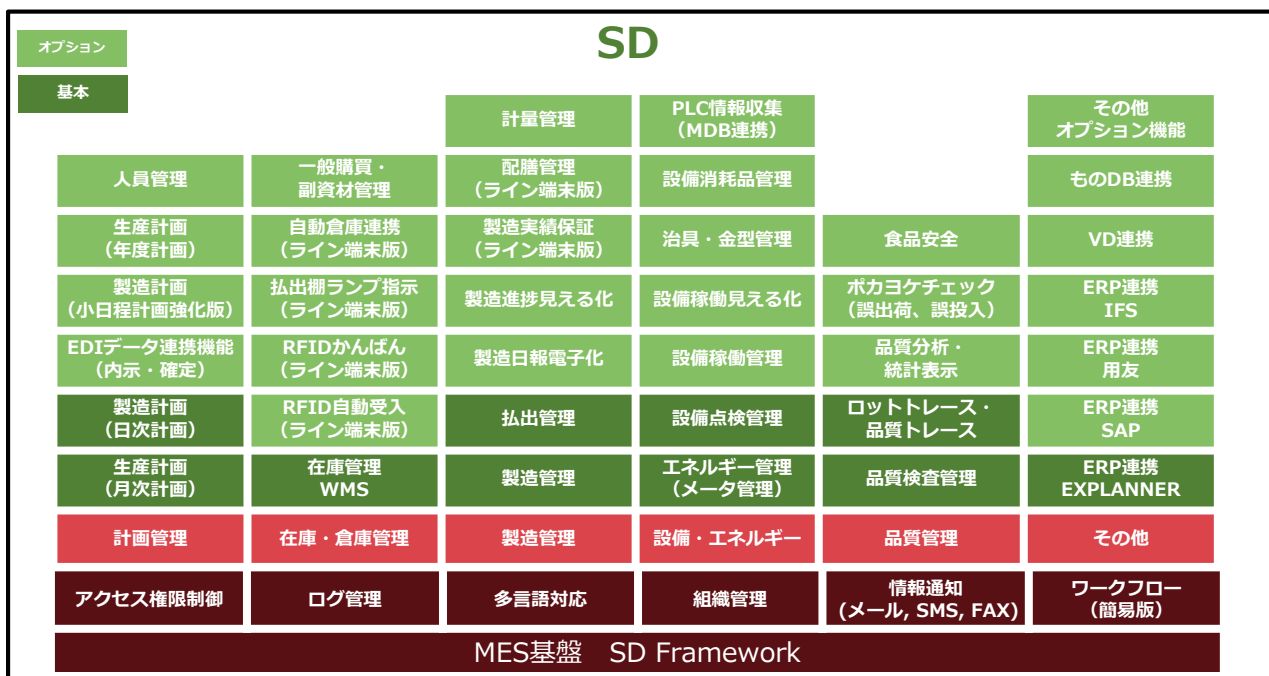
オプション

基本

SD

人員管理

生産計画
（年度計画）

製造計画
（小日程計画強化版）

EDIデータ連携機能
（内示・確定）

製造計画
（日次計画）

生産計画
（月次計画）

計画管理

一般購買・
副資材管理

自動倉庫連携
（ライン端末版）

払出棚ランプ指示
（ライン端末版）

RFIDかんばん
（ライン端末版）

RFID自動受入
（ライン端末版）

在庫管理
WMS

在庫・倉庫管理

計量管理

配膳管理
（ライン端末版）

製造実績保証
（ライン端末版）

製造進捗見える化

製造日報電子化

払出管理

製造管理

製造管理

PLC情報収集
（MDB連携）

設備消耗品管理

治具・金型管理

設備稼働見える化

設備稼働管理

設備点検管理

エネルギー管理
（メータ管理）

設備・エネルギー

食品安全

ポカヨケチェック
（誤出荷、誤投入）

品質分析・
統計表示

ロットトレース・
品質トレース

品質検査管理

品質管理

その他
オプション機能

ものDB連携

VD連携

ERP連携
IFS

ERP連携
用友

ERP連携
SAP

ERP連携
EXPLANNER

その他

アクセス権限制御

ログ管理

多言語対応

組織管理

情報通知
（メール, SMS, FAX）

ワークフロー
（簡易版）

MES基盤　SD Framework